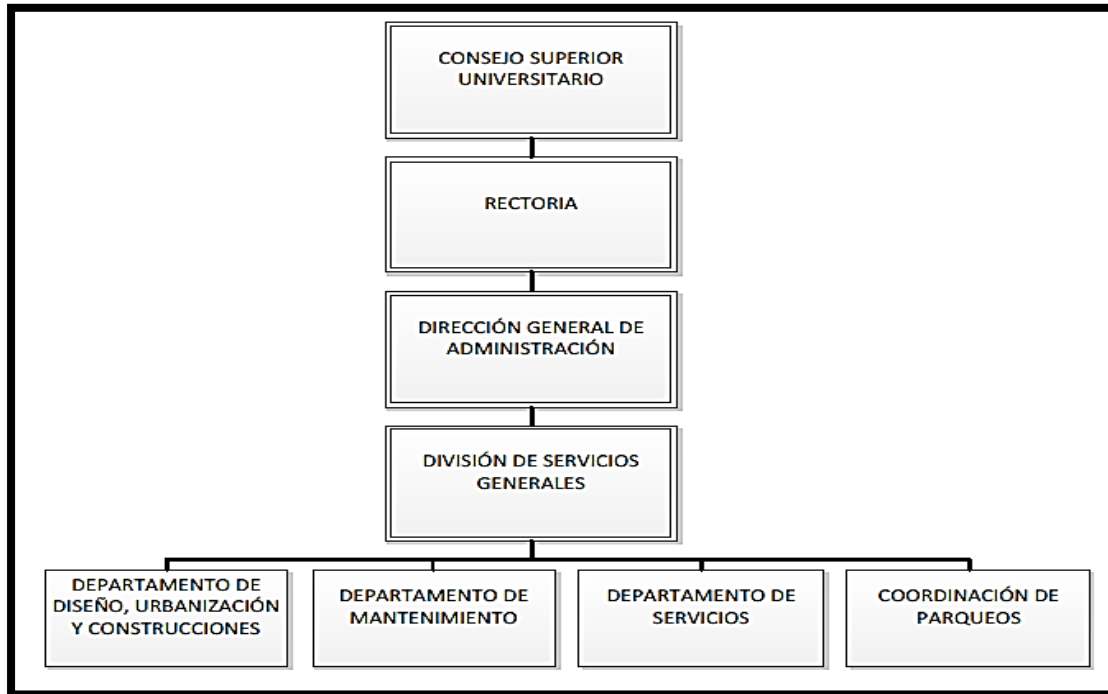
CONSEJO SUPERIOR UNIVERSITARIO

RECTORIA

DIRECCIÓN GENERAL DE ADMINISTRACIÓN

DIVISIÓN DE SERVICIOS GENERALES

DEPARTAMENTO DE DISEÑO, URBANIZACIÓN Y CONSTRUCCIONES

DEPARTAMENTO DE MANTENIMIENTO

DEPARTAMENTO DE SERVICIOS

COORDINACIÓN DE PARQUEOS